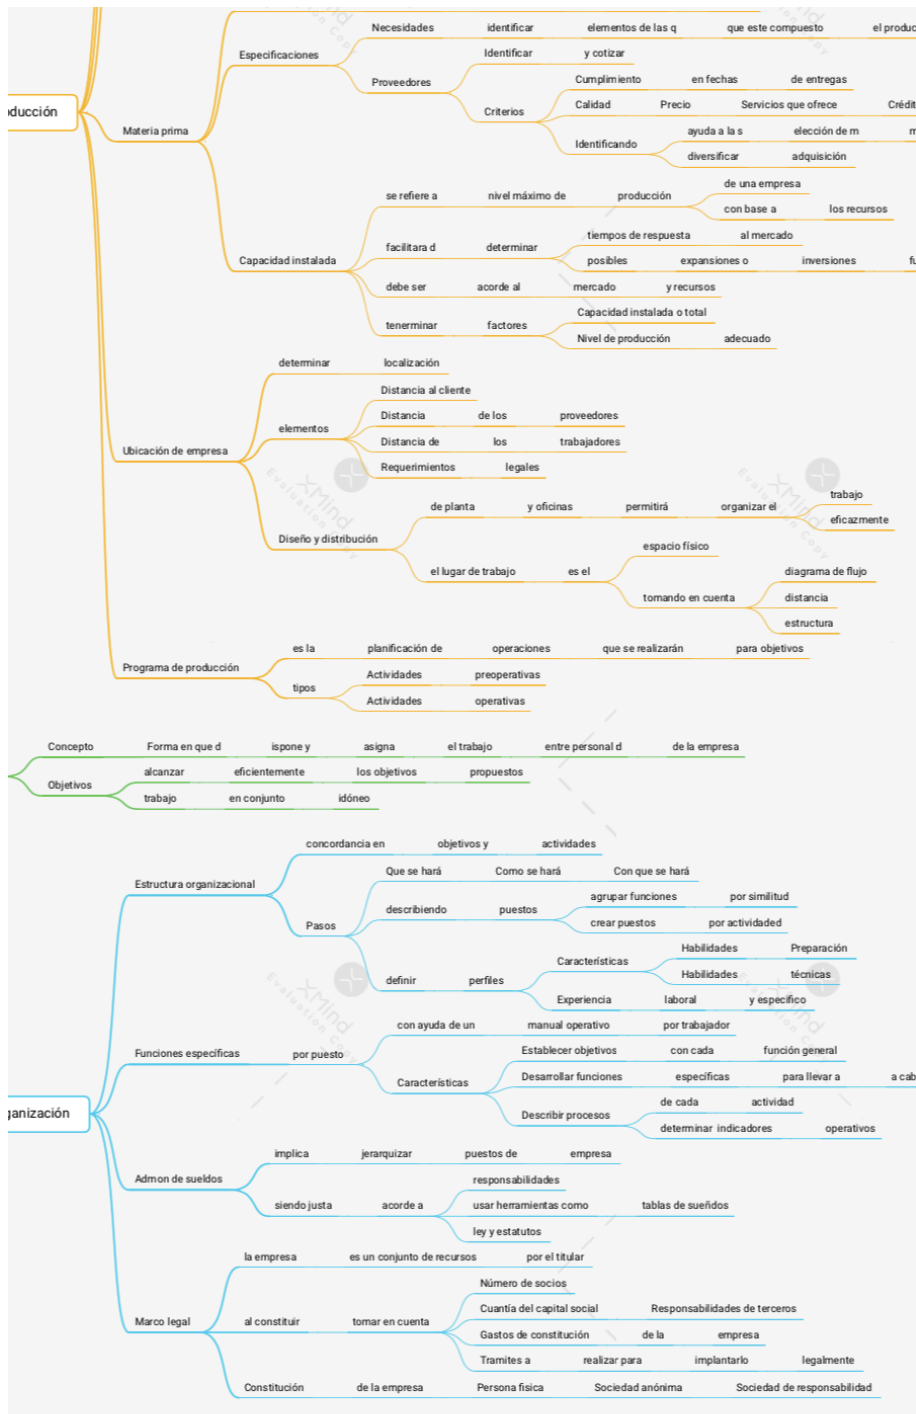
oducción

Materia prima
Especificaciones
Necesidades identificar elementos de las q que este compuesto el produc
Proveedores
Identificar y cotizar
Criterios
Cumplimiento en fechas de entregas
Calidad Precio Servicios que ofrece Crédit
Identificando
ayuda a la s elección de m m
diversificar adquisición

Capacidad instalada
se refiere a nivel máximo de producción
de una empresa
con base a los recursos
facilitara d determinar
tiempos de respuesta al mercado
posibles expansiones o inversiones fu
debe ser acorde al mercado y recursos
tenerminar factores
Capacidad instalada o total
Nivel de producción adecuado

Ubicación de empresa
determinar localización
elementos
Distancia al cliente
Distancia de los proveedores
Distancia de los trabajadores
Requerimientos legales
Diseño y distribución
de planta y oficinas permitirá organizar el
trabajo
eficazmente
el lugar de trabajo es el
espacio físico
tomando en cuenta
diagrama de flujo
distancia
estructura

Programa de producción
es la planificación de operaciones que se realizarán para objetivos
tipos
Actividades preoperativas
Actividades operativas

Concepto Forma en que d ispone y asigna el trabajo entre personal d de la empresa
Objetivos
alcanzar eficientemente los objetivos propuestos
trabajo en conjunto idóneo

ganización

Estructura organizacional
concordancia en objetivos y actividades
Pasos
Que se hará Como se hará Con que se hará
describiendo puestos
agrupar funciones por similitud
crear puestos por actividad
definir perfiles
Características
Habilidades Preparación
Habilidades técnicas
Experiencia laboral y especifico

Funciones específicas
por puesto
con ayuda de un manual operativo por trabajador
Características
Establecer objetivos con cada función general
Desarrollar funciones específicas para llevar a a cab
Describir procesos
de cada actividad
determinar indicadores operativos

Admon de sueldos
implica jerarquizar puestos de empresa
siendo justa acorde a
responsabilidades
usar herramientas como tablas de sueñdos
ley y estatutos

Marco legal
la empresa es un conjunto de recursos por el titular
al constituir tomar en cuenta
Número de socios
Cuantía del capital social Responsabilidades de terceros
Gastos de constitución de la empresa
Tramites a realizar para implantarlo legalmente
Constitución de la empresa Persona fisica Sociedad anónima Sociedad de responsabilidad